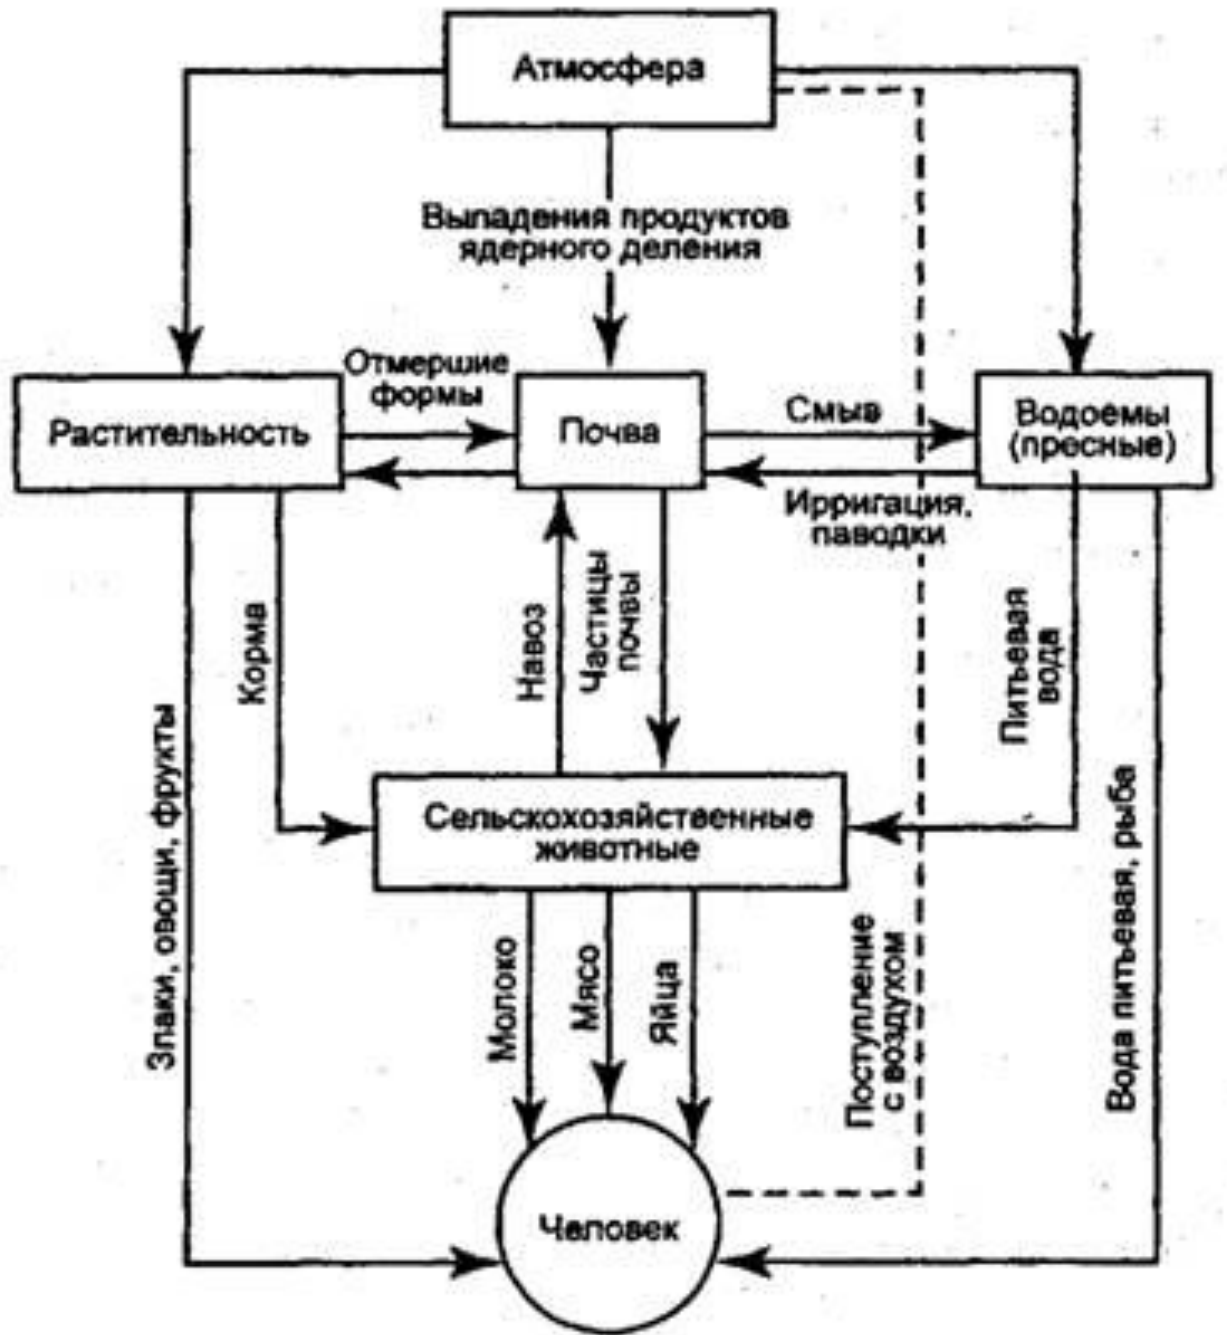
Атмосфера

Выпадения продуктов ядерного деления

Растительность

Отмершие формы

Почва

Смыв

Водоемы (пресные)

Ирригация, паводки

Корма

Навоз

Частицы почвы

Питьевая вода

Злаки, овощи, фрукты

Сельскохозяйственные животные

Вода питьевая, рыба

Молоко

Мясо

Яйца

Поступление с воздухом

Человек